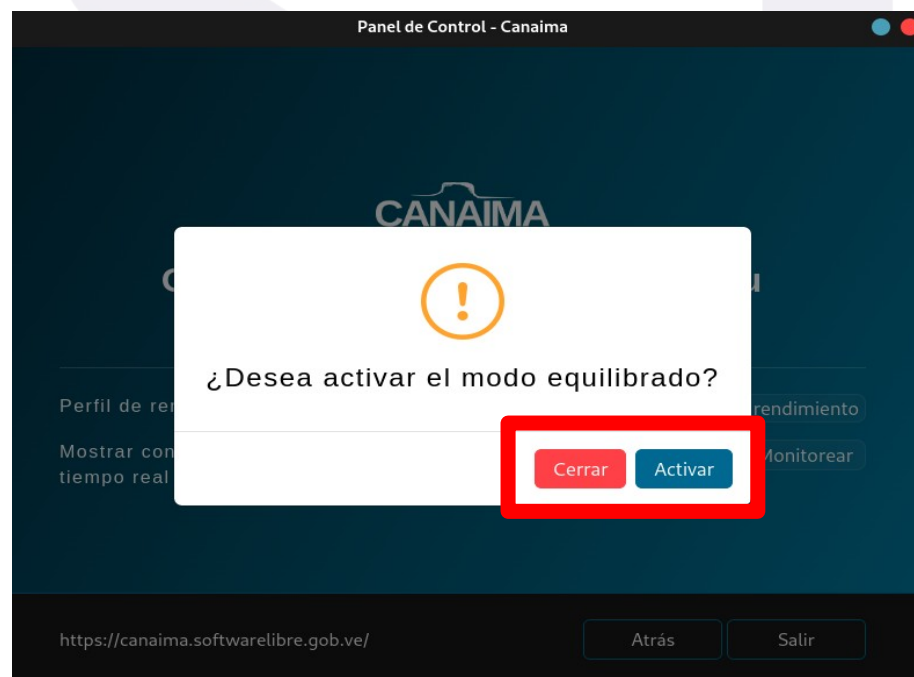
Panel de Control - Canaima

CANAIMA

C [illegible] u

Perfil de ren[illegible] rendimiento

Mostrar con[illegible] Monitorear
tiempo real

!

¿Desea activar el modo equilibrado?

Cerrar Activar

https://canaima.softwarelibre.gob.ve/

Atrás Salir